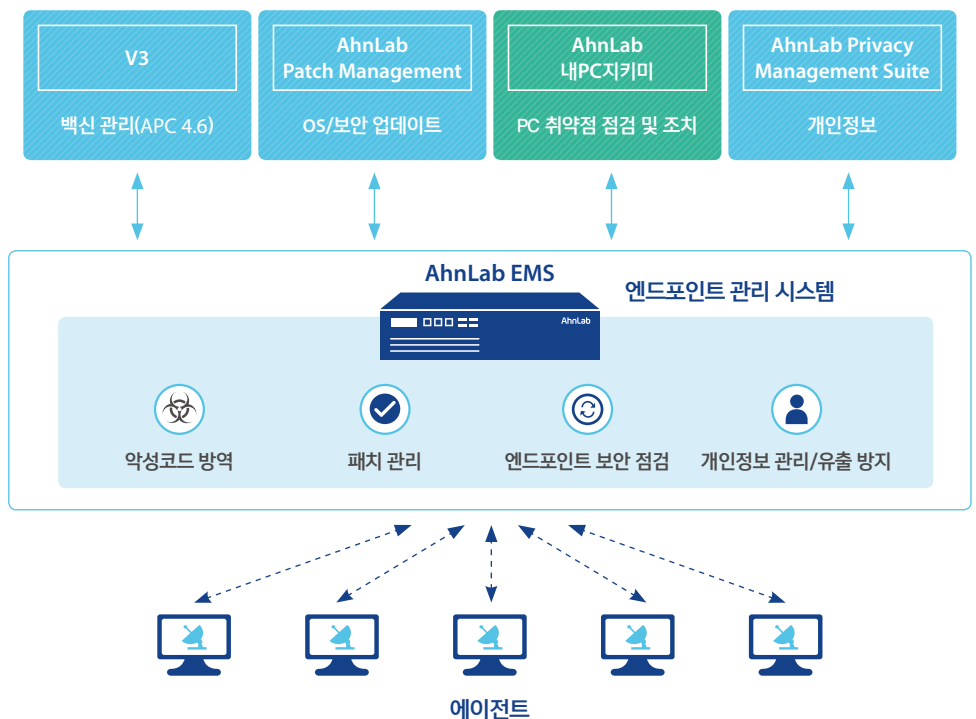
V3

백신 관리(APC 4.6)

AhnLab Patch Management

OS/보안 업데이트

AhnLab 내PC지키미

PC 취약점 점검 및 조치

AhnLab Privacy Management Suite

개인정보

AhnLab EMS

엔드포인트 관리 시스템

AhnLab

악성코드 방역

패치 관리

엔드포인트 보안 점검

개인정보 관리/유출 방지

에이전트